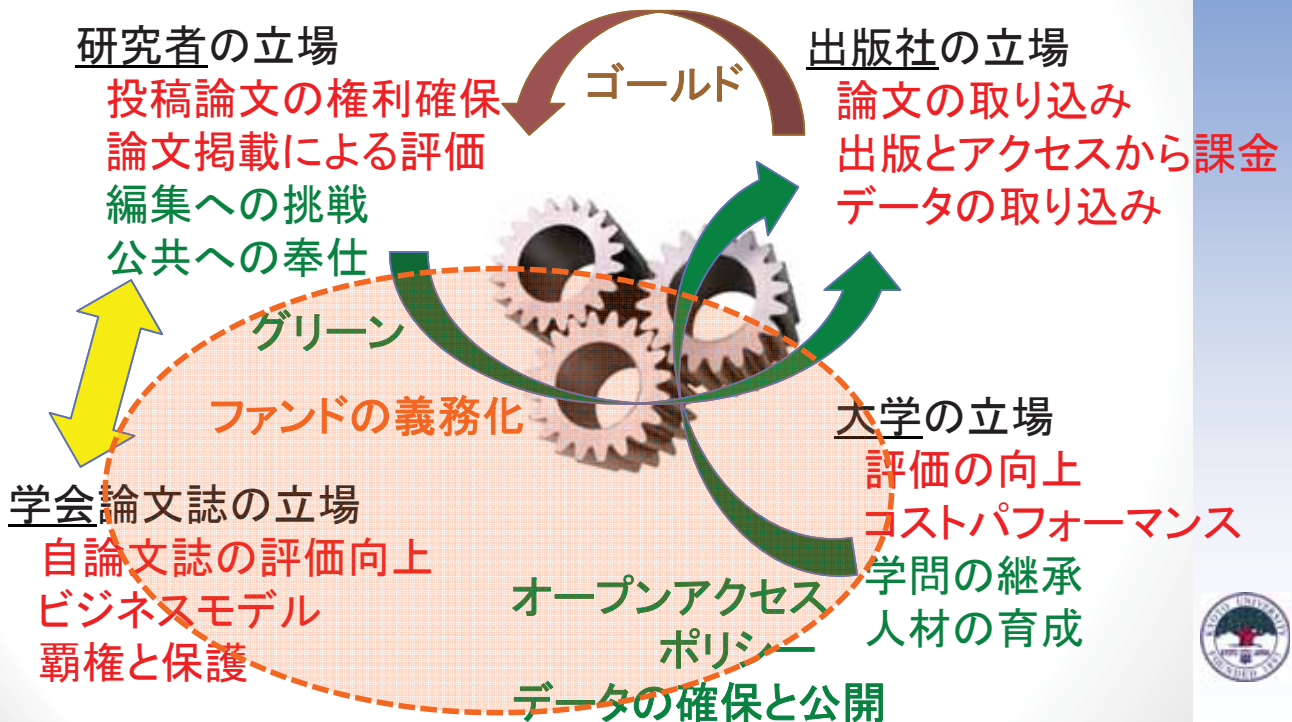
研究者の立場
投稿論文の権利確保
論文掲載による評価
編集への挑戦
公共への奉仕

ゴールド

出版社の立場
論文の取り込み
出版とアクセスから課金
データの取り込み

グリーン

ファンドの義務化

大学の立場
評価の向上
コストパフォーマンス
学問の継承
人材の育成

学会論文誌の立場
自論文誌の評価向上
ビジネスモデル
覇権と保護

オープンアクセス
ポリシー
データの確保と公開

KYOTO UNIVERSITY
FOUNDED 1897